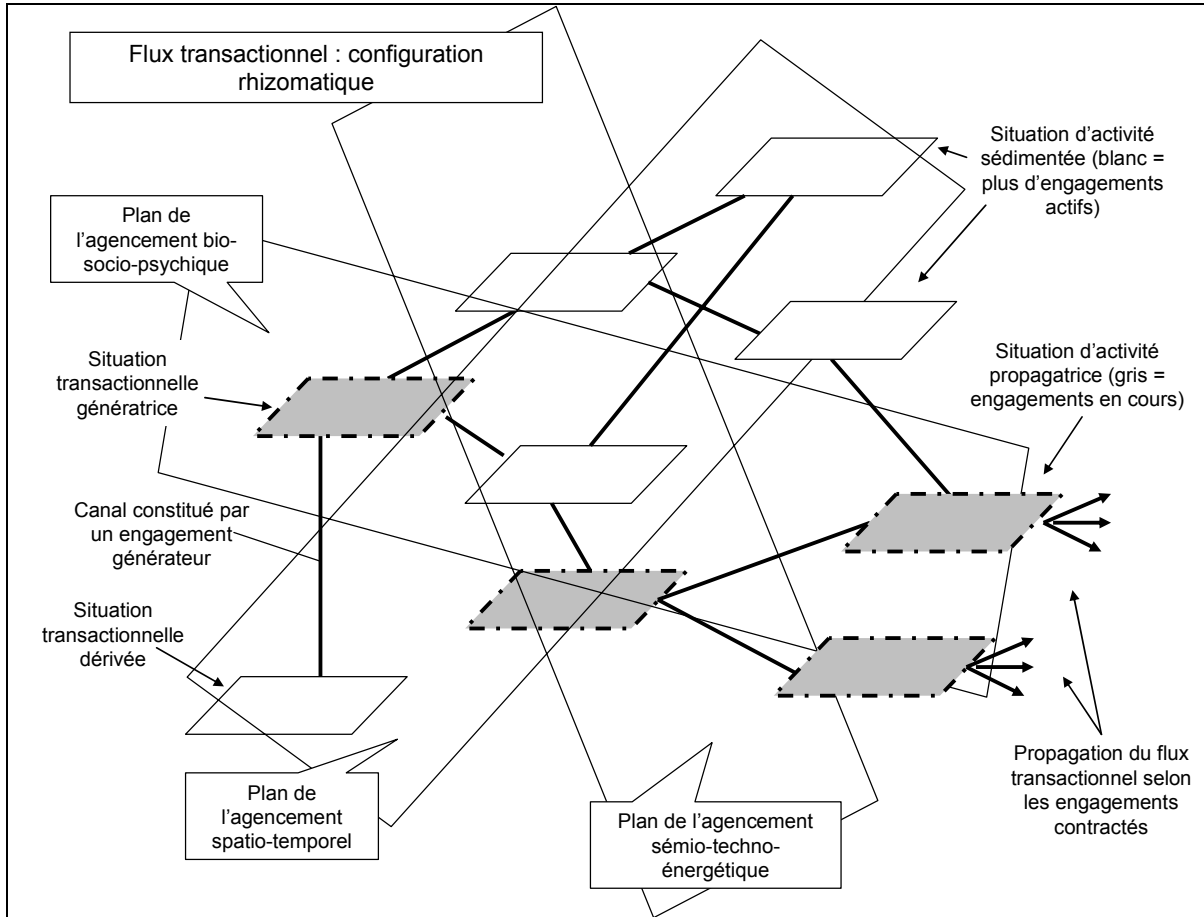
Flux transactionnel : configuration rhizomatique

Situation d'activité sédimentée (blanc = plus d'engagements actifs)

Plan de l'agencement bio-socio-psychique

Situation transactionnelle génératrice

Situation d'activité propagatrice (gris = engagements en cours)

Canal constitué par un engagement générateur

Situation transactionnelle dérivée

Propagation du flux transactionnel selon les engagements contractés

Plan de l'agencement spatio-temporel

Plan de l'agencement sémio-techno-énergétique